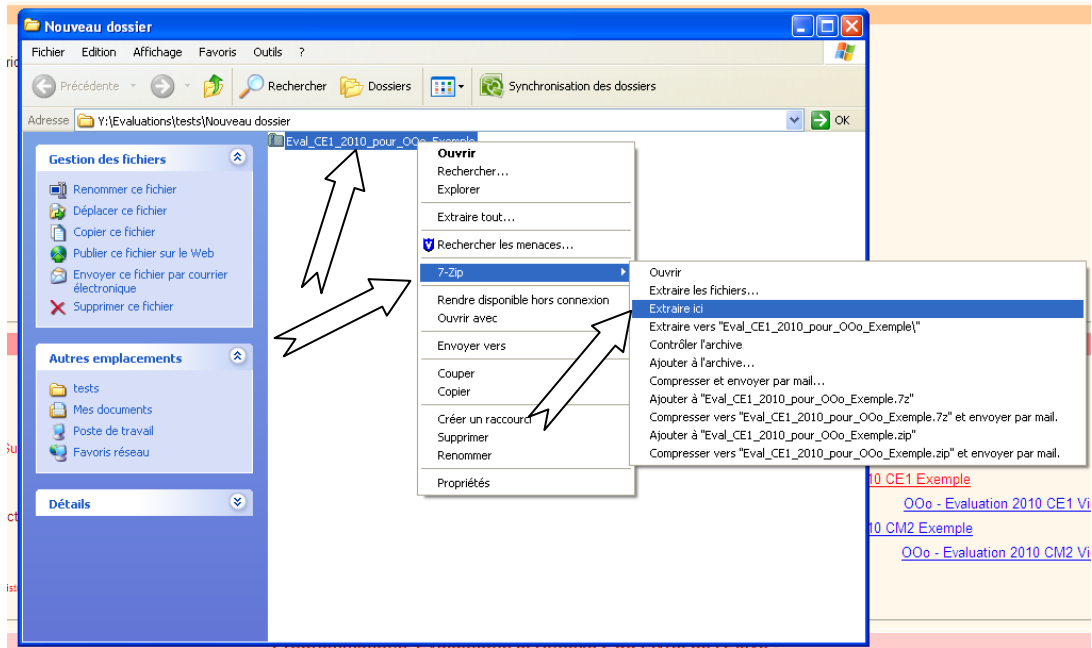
Nouveau dossier

Fichier Edition Affichage Favoris Outils ?

Précédente Rechercher Dossiers Synchronisation des dossiers

Adresse Y:\Evaluations\tests\Nouveau dossier OK

Gestion des fichiers

Renommer ce fichier
Déplacer ce fichier
Copier ce fichier
Publier ce fichier sur le Web
Envoyer ce fichier par courrier électronique
Supprimer ce fichier

Autres emplacements

tests
Mes documents
Poste de travail
Favoris réseau

Détails

Eval_CE1_2010_pour_OOo_Exemple

Ouvrir
Rechercher...
Explorer
Extraire tout...
Rechercher les menaces...
7-Zip
Rendre disponible hors connexion
Ouvrir avec
Envoyer vers
Couper
Copier
Créer un raccourci
Supprimer
Renommer
Propriétés

Ouvrir
Extraire les fichiers...
Extraire ici
Extraire vers "Eval_CE1_2010_pour_OOo_Exemple\"
Contrôler l'archive
Ajouter à l'archive...
Compresser et envoyer par mail...
Ajouter à "Eval_CE1_2010_pour_OOo_Exemple.7z"
Compresser vers "Eval_CE1_2010_pour_OOo_Exemple.7z" et envoyer par mail.
Ajouter à "Eval_CE1_2010_pour_OOo_Exemple.zip"
Compresser vers "Eval_CE1_2010_pour_OOo_Exemple.zip" et envoyer par mail.

10 CE1 Exemple
OOo - Evaluation 2010 CE1 Vi
10 CM2 Exemple
OOo - Evaluation 2010 CM2 Vi